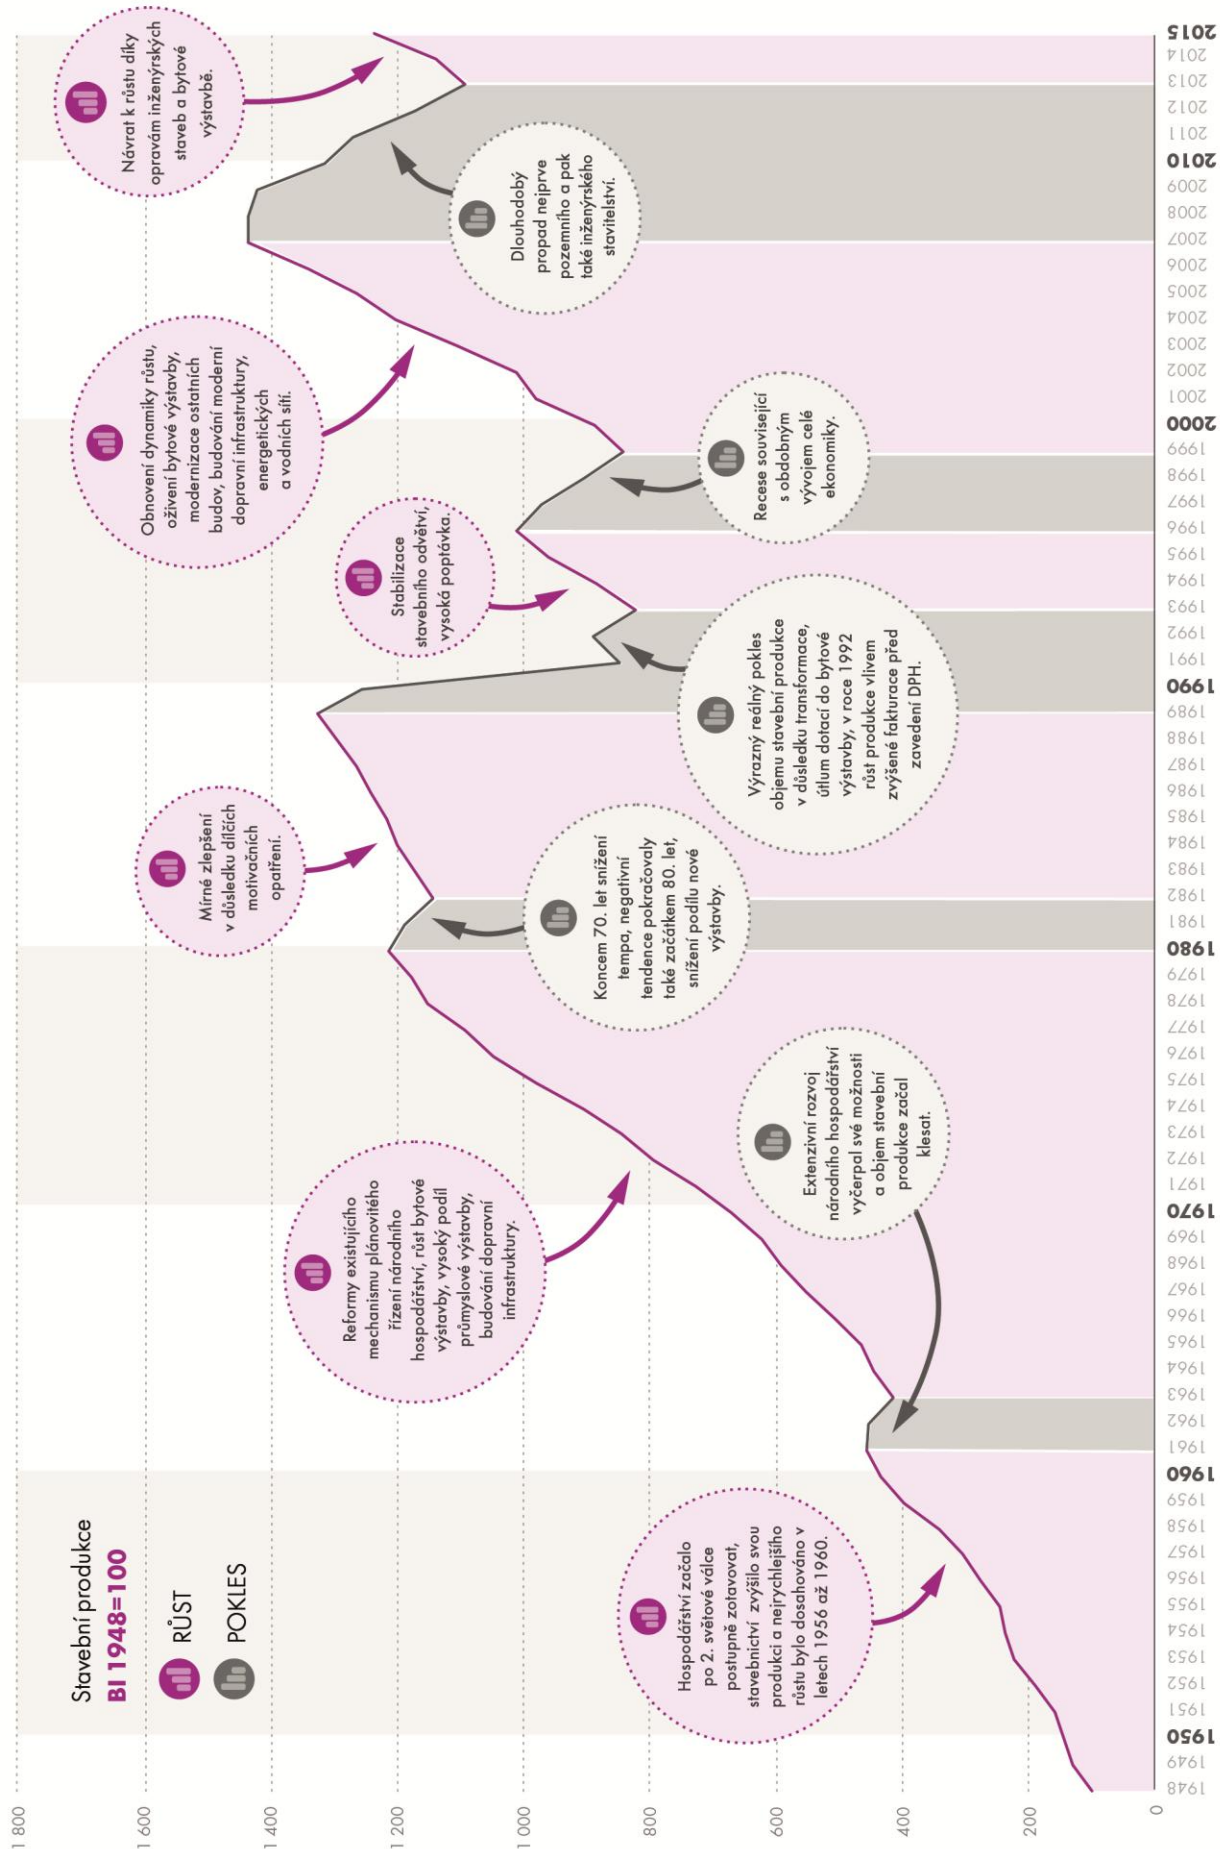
Stavební produkce
BI 1948=100
RŮST
POKLES

Hospodářství začalo po 2. světové válce postupně zotavovat, stavebnictví zvýšilo svou produkci a nejrychlejšího růstu bylo dosahováno v letech 1956 až 1960.

Extenzivní rozvoj národního hospodářství vyčerpal své možnosti a objem stavební produkce začal klesat.

Reformy existujícího mechanismu plánovitého řízení národního hospodářství, růst bytové výstavby, vysoký podíl průmyslové výstavby, budování dopravní infrastruktury.

Koncem 70. let snížení tempa, negativní tendence pokračovaly také začátkem 80. let, snížení podílu nové výstavby.

Mírné zlepšení v důsledku dílčích motivačních opatření.

Výrazný reálný pokles objemu stavební produkce v důsledku transformace, útlum dotací do bytové výstavby, v roce 1992 růst produkce vlivem zvýšené fakturace před zavedením DPH.

Stabilizace stavebního odvětví, vysoká poptávka.

Recese související s obdobným vývojem celé ekonomiky.

Obnovení dynamiky růstu, oživení bytové výstavby, modernizace ostatních budov, budování moderní dopravní infrastruktury, energetických a vodních sítí.

Dlouhodobý propad nejprve pozemního a pak také inženýrského stavitelství.

Návrat k růstu díky opravám inženýrských staveb a bytové výstavbě.

1 800
1 600
1 400
1 200
1 000
800
600
400
200
0

1948
1949
1950
1951
1952
1953
1954
1955
1956
1957
1958
1959
1960
1961
1962
1963
1964
1965
1966
1967
1968
1969
1970
1971
1972
1973
1974
1975
1976
1977
1978
1979
1980
1981
1982
1983
1984
1985
1986
1987
1988
1989
1990
1991
1992
1993
1994
1995
1996
1997
1998
1999
2000
2001
2002
2003
2004
2005
2006
2007
2008
2009
2010
2011
2012
2013
2014
2015